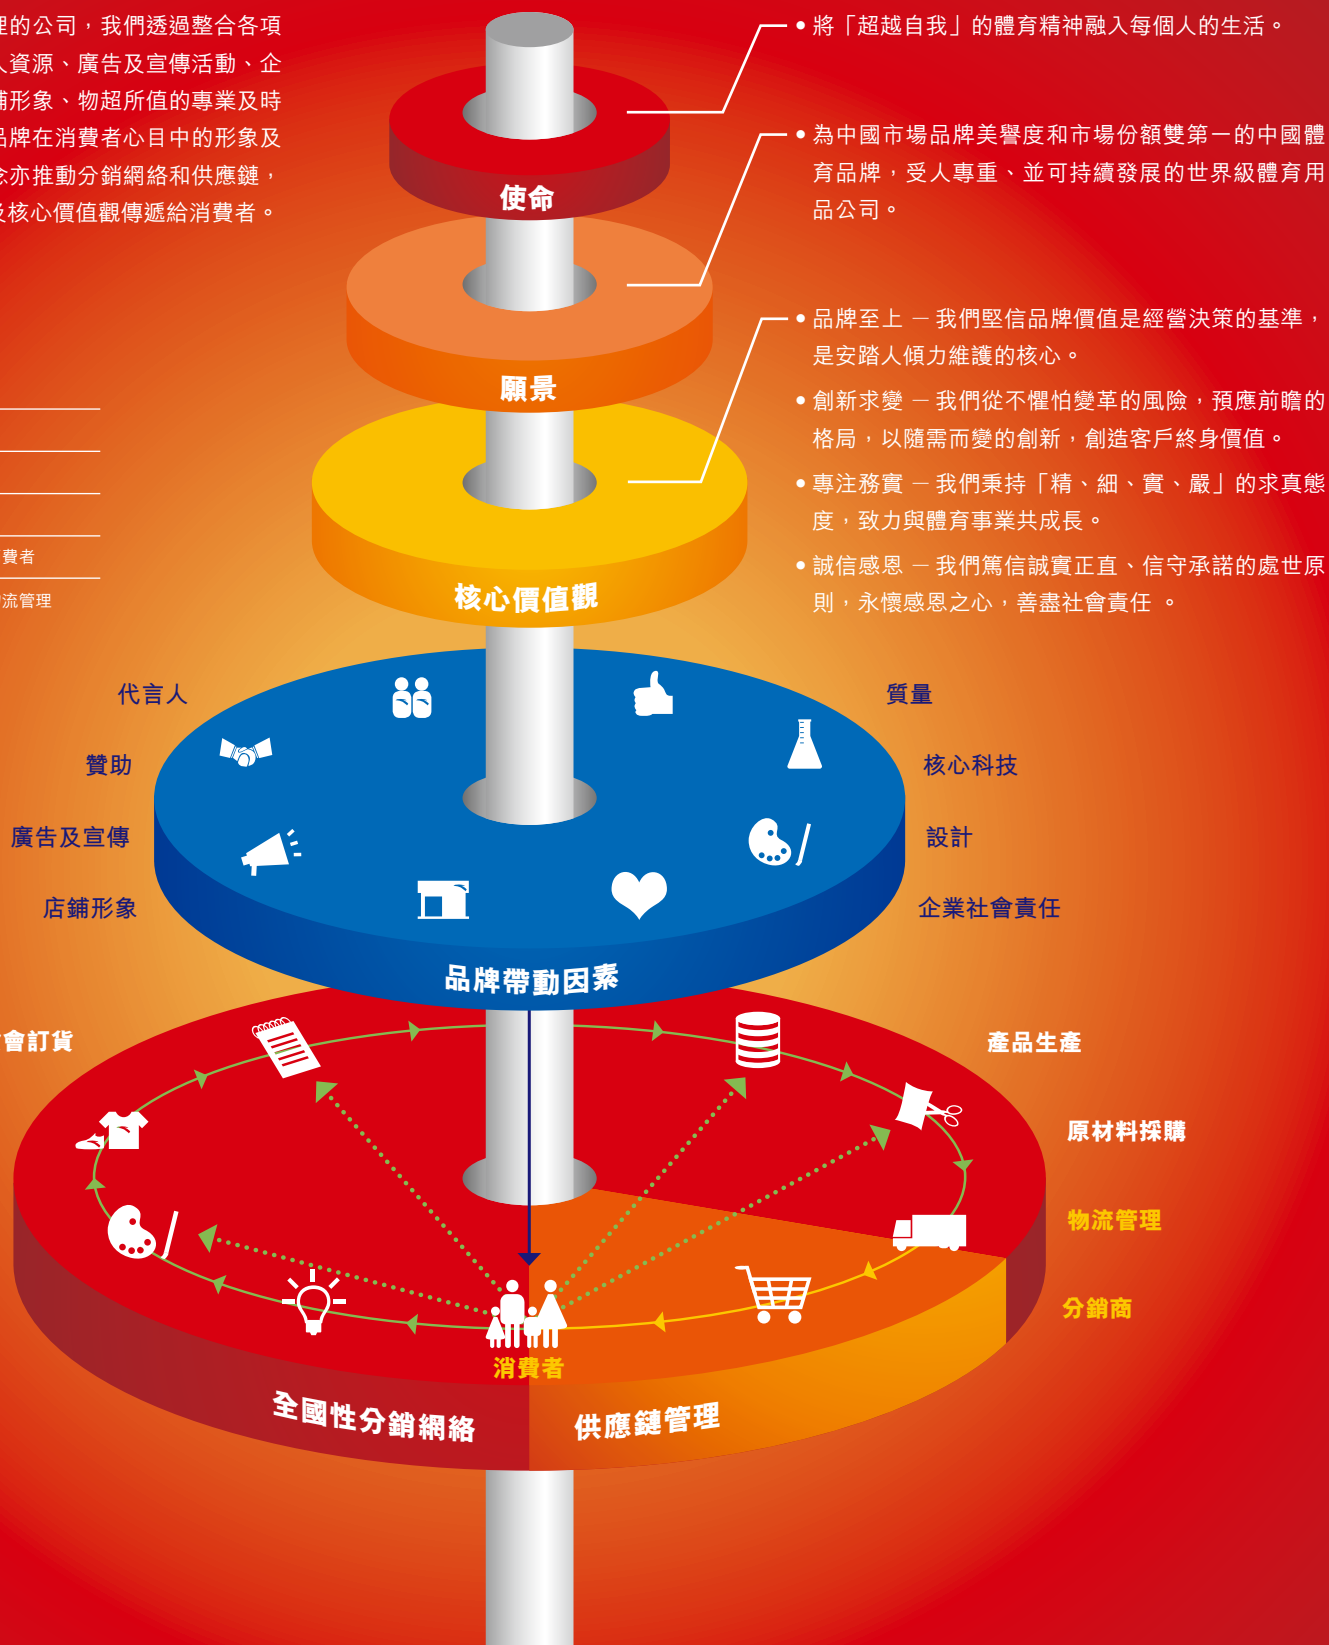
理的公司，我們透過整合各項
資源、廣告及宣傳活動、企
鋪形象、物超所值的專業及時
品牌在消費者心目中的形象及
念亦推動分銷網絡和供應鏈，
及核心價值觀傳遞給消費者。

費者

流管理

• 將「超越自我」的體育精神融入每個人的生活。

• 為中國市場品牌美譽度和市場份額雙第一的中國體育品牌，受人尊重、並可持續發展的世界級體育用品公司。

• 品牌至上 — 我們堅信品牌價值是經營決策的基準，是安踏人傾力維護的核心。

• 創新求變 — 我們從不懼怕變革的風險，預應前瞻的格局，以隨需而變的創新，創造客戶終身價值。

• 專注務實 — 我們秉持「精、細、實、嚴」的求真態度，致力與體育事業共成長。

• 誠信感恩 — 我們篤信誠實正直、信守承諾的處世原則，永懷感恩之心，善盡社會責任 。

使命

願景

核心價值觀

代言人

贊助

廣告及宣傳

店鋪形象

質量

核心科技

設計

企業社會責任

品牌帶動因素

會訂貨

產品生產

原材料採購

物流管理

分銷商

消費者

全國性分銷網絡

供應鏈管理